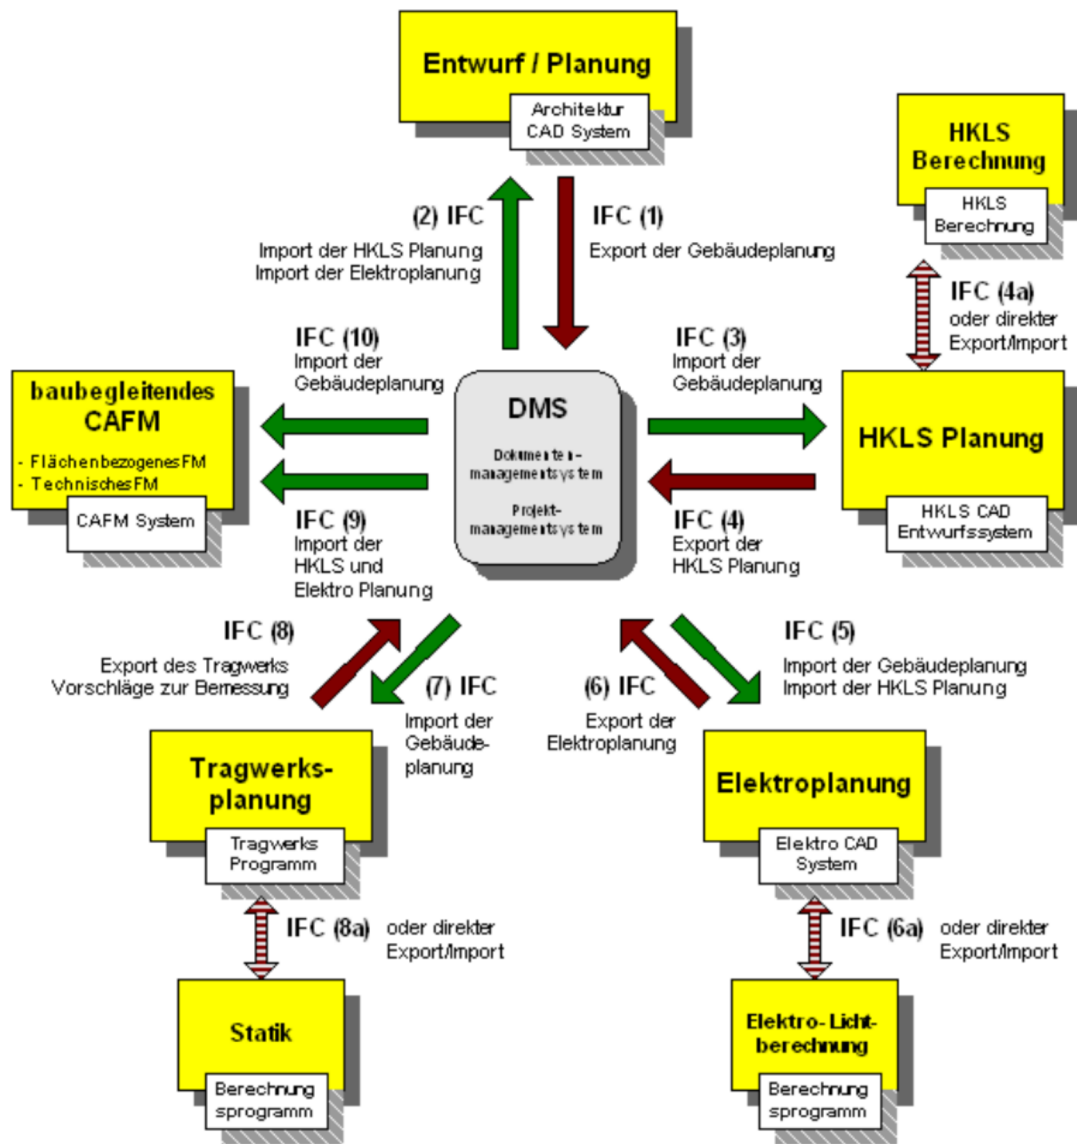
Entwurf / Planung

Architektur CAD System

HKLS Berechnung

HKLS Berechnung

(2) IFC
Import der HKLS Planung
Import der Elektroplanung

IFC (1)
Export der Gebäudeplanung

IFC (4a)
oder direkter Export/Import

IFC (10)
Import der Gebäudeplanung

IFC (3)
Import der Gebäudeplanung

baubegleitendes CAFM

- FlächenbezogenesFM
- TechnischesFM

CAFM System

DMS

Dokumentenmanagementsystem

Projektmanagementsystem

HKLS Planung

HKLS CAD Entwurfssystem

IFC (9)
Import der HKLS und Elektro Planung

IFC (4)
Export der HKLS Planung

IFC (8)
Export des Tragwerks
Vorschläge zur Bemessung

(7) IFC
Import der Gebäudeplanung

(6) IFC
Export der Elektroplanung

IFC (5)
Import der Gebäudeplanung
Import der HKLS Planung

Tragwerksplanung

Tragwerks Programm

Elektroplanung

Elektro CAD System

IFC (8a) oder direkter Export/Import

IFC (6a) oder direkter Export/Import

Statik

Berechnung sprogramm

Elektro-Lichtberechnung

Berechnung sprogramm